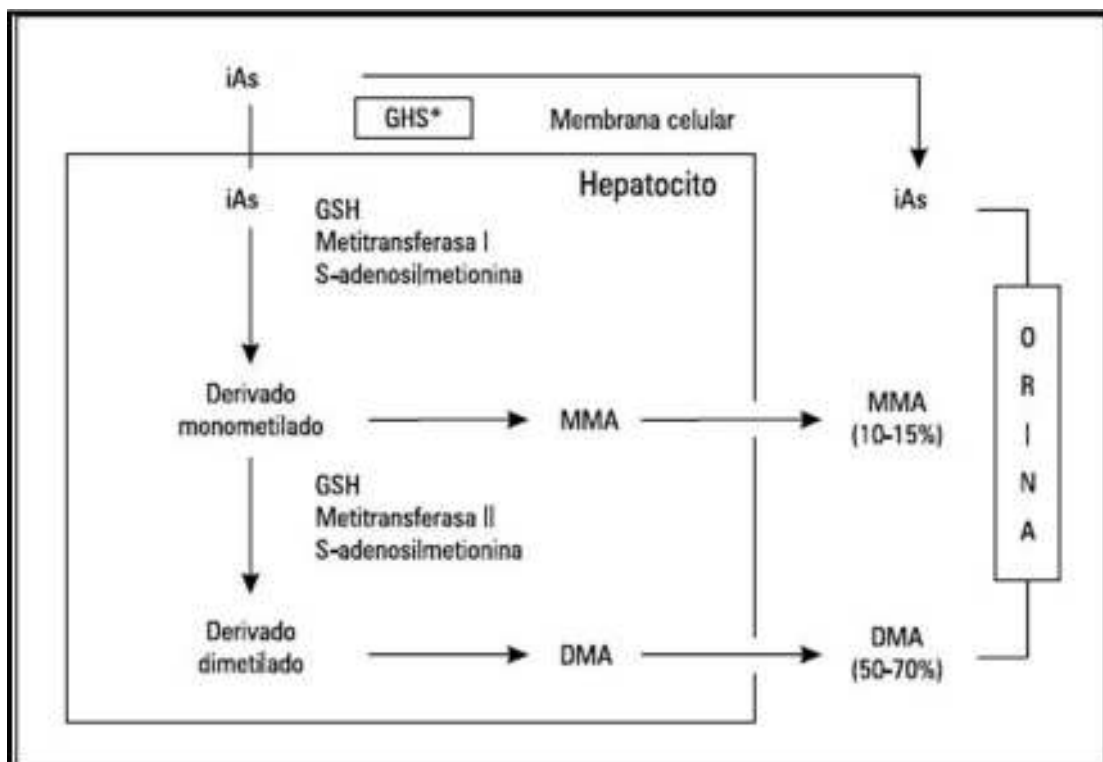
iAs

GHS*

Membrana celular

Hepatocito

iAs

GSH
Metitransferasa I
S-adenosilmetionina

iAs

ORINA

Derivado monometilado

MMA

MMA (10-15%)

GSH
Metitransferasa II
S-adenosilmetionina

Derivado dimetilado

DMA

DMA (50-70%)